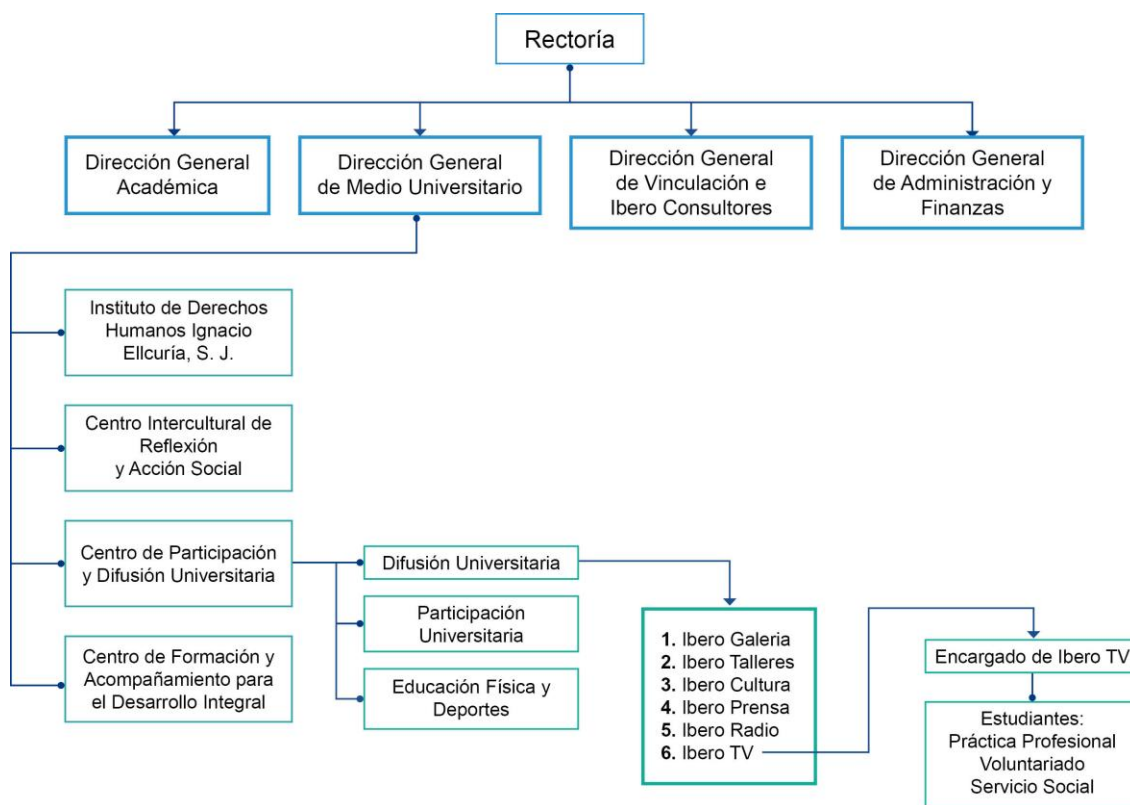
Rectoría

Dirección General Académica

Dirección General de Medio Universitario

Dirección General de Vinculación e Ibero Consultores

Dirección General de Administración y Finanzas

Instituto de Derechos Humanos Ignacio Ellcuría, S. J.

Centro Intercultural de Reflexión y Acción Social

Centro de Participación y Difusión Universitaria

Centro de Formación y Acompañamiento para el Desarrollo Integral

Difusión Universitaria

Participación Universitaria

Educación Física y Deportes

**1.** Ibero Galeria
**2.** Ibero Talleres
**3.** Ibero Cultura
**4.** Ibero Prensa
**5.** Ibero Radio
**6.** Ibero TV

Encargado de Ibero TV

Estudiantes:
Práctica Profesional
Voluntariado
Servicio Social